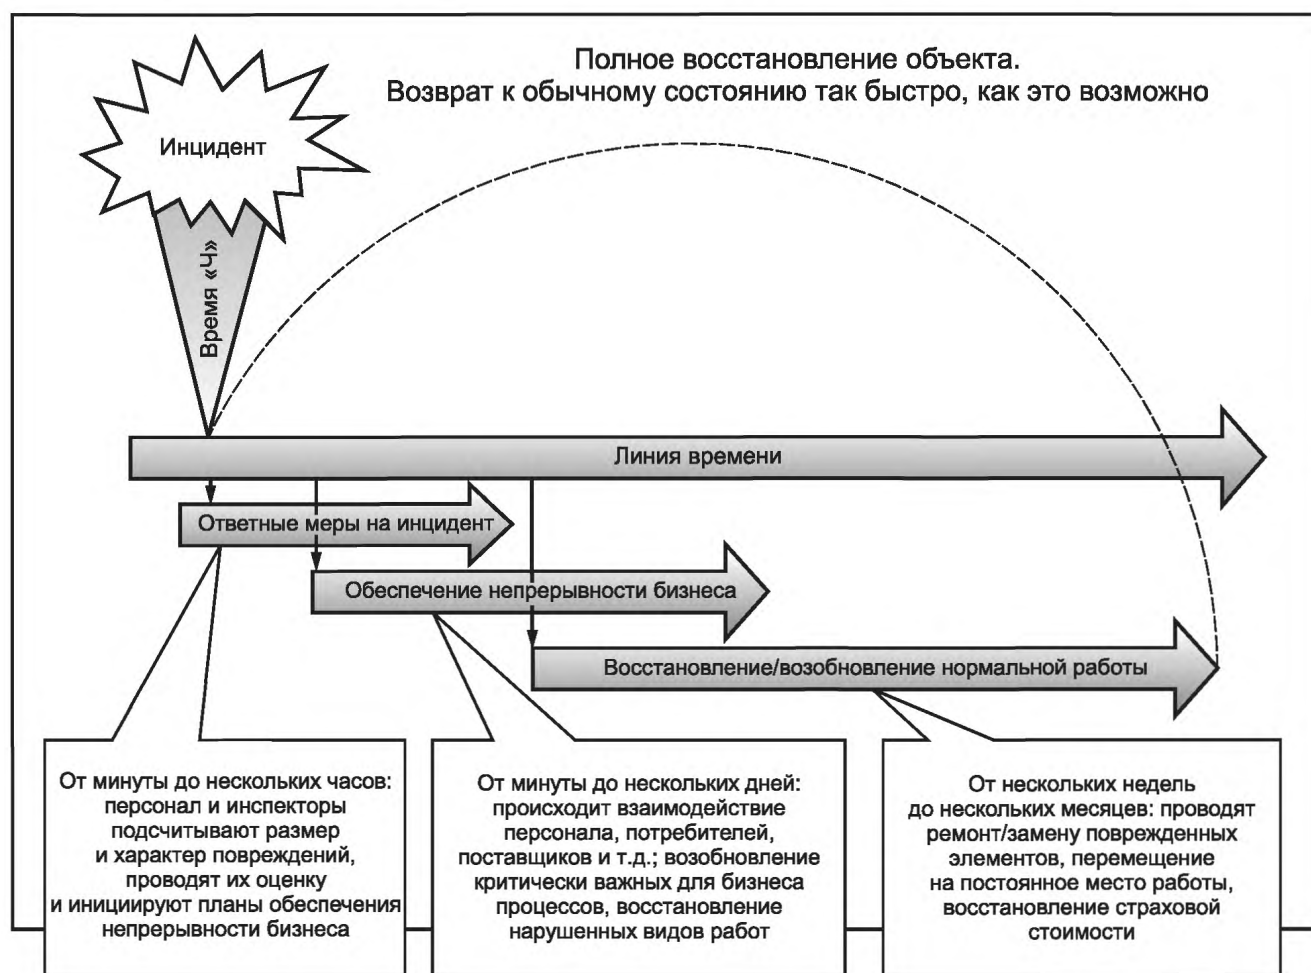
Полное восстановление объекта.
Возврат к обычному состоянию так быстро, как это возможно

Инцидент

Время «Ч»

Линия времени

Ответные меры на инцидент

Обеспечение непрерывности бизнеса

Восстановление/возобновление нормальной работы

От минуты до нескольких часов: персонал и инспекторы подсчитывают размер и характер повреждений, проводят их оценку и инициируют планы обеспечения непрерывности бизнеса

От минуты до нескольких дней: происходит взаимодействие персонала, потребителей, поставщиков и т.д.; возобновление критически важных для бизнеса процессов, восстановление нарушенных видов работ

От нескольких недель до нескольких месяцев: проводят ремонт/замену поврежденных элементов, перемещение на постоянное место работы, восстановление страховой стоимости